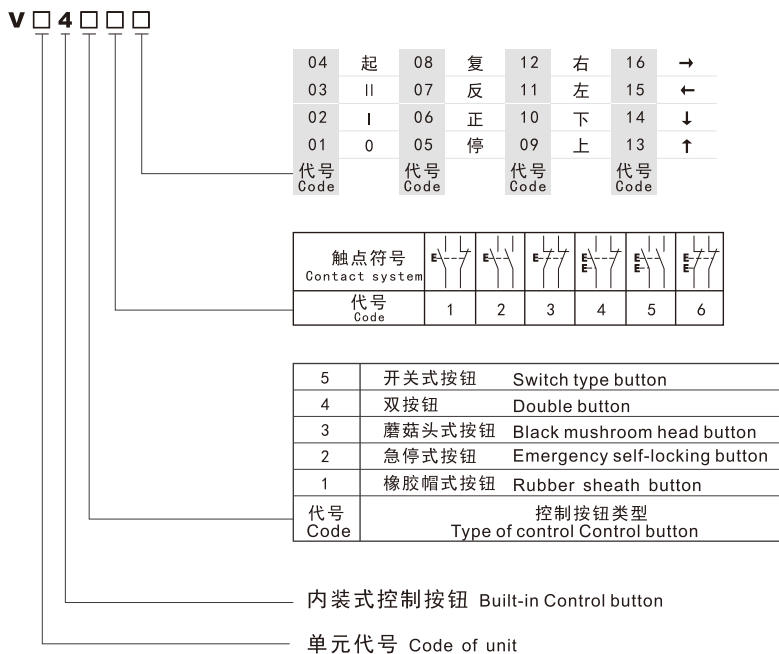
V □ 4 □ □ □

| 04 | 起 | 08 | 复 | 12 | 右 | 16 | → |
|---|---|---|---|---|---|---|---|
| 03 | II | 07 | 反 | 11 | 左 | 15 | ← |
| 02 | I | 06 | 正 | 10 | 下 | 14 | ↓ |
| 01 | 0 | 05 | 停 | 09 | 上 | 13 | ↑ |
| 代号 Code | | 代号 Code | | 代号 Code | | 代号 Code | |

| 触点符号 Contact system | | | | | | |
|---|---|---|---|---|---|---|
| 代号 Code | 1 | 2 | 3 | 4 | 5 | 6 |

| 5 | 开关式按钮 | Switch type button |
|---|---|---|
| 4 | 双按钮 | Double button |
| 3 | 蘑菇头式按钮 | Black mushroom head button |
| 2 | 急停式按钮 | Emergency self-locking button |
| 1 | 橡胶帽式按钮 | Rubber sheath button |
| 代号 Code | 控制按钮类型 Type of control Control button | |

内装式控制按钮 Built-in Control button

单元代号 Code of unit